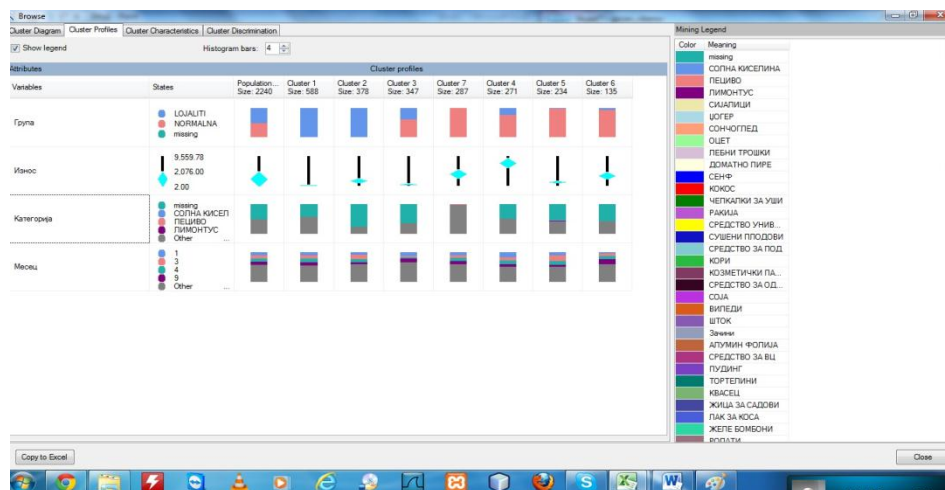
Browse

Cluster Diagram | Cluster Profiles | Cluster Characteristics | Cluster Discrimination

Show legend

Histogram bars: 4

Attributes

Cluster profiles

| Variables | States | Population... Size: 2240 | Cluster 1 Size: 588 | Cluster 2 Size: 378 | Cluster 3 Size: 347 | Cluster 7 Size: 287 | Cluster 4 Size: 271 | Cluster 5 Size: 234 | Cluster 6 Size: 135 |
|---|---|---|---|---|---|---|---|---|---|
| Група | LOJALITI NORMALNA missing | | | | | | | | |
| Износ | 9,559.78 2,076.00 2.00 | | | | | | | | |
| Категорија | missing СОЛНА КИСЕЛ ПЕЦИВО ЛИМОНТУС Other ... | | | | | | | | |
| Месец | 1 3 4 9 Other ... | | | | | | | | |

Mining Legend

| Color | Meaning |
|---|---|
| | missing |
| | СОЛНА КИСЕЛИНА |
| | ПЕЦИВО |
| | ЛИМОНТУС |
| | СИЈАЛИЦИ |
| | ЦОГЕР |
| | СОНЧОГЛЕД |
| | ОЦЕТ |
| | ПЕБНИ ТРОШКИ |
| | ДОМАТНО ПИРЕ |
| | СЕНФ |
| | КОКОС |
| | ЧЕПКАЛКИ ЗА УШИ |
| | РАКИЈА |
| | СРЕДСТВО УНИВ... |
| | СУШЕНИ ПЛОДОВИ |
| | СРЕДСТВО ЗА ПОД |
| | КОРИ |
| | КОЗМЕТИЧКИ ПА... |
| | СРЕДСТВО ЗА ОД... |
| | СОЈА |
| | ВИПЕДИ |
| | ШТОК |
| | Зачини |
| | АЛУМИН ФОЛИЈА |
| | СРЕДСТВО ЗА ВЦ |
| | ПУДИНГ |
| | ТОРТЕЛИНИ |
| | КВАСЕЦ |
| | ЖИЦА ЗА САДОВИ |
| | ЛАК ЗА КОСА |
| | ЖЕЛЕ БОМБОНИ |
| | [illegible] |

Copy to Excel

Close